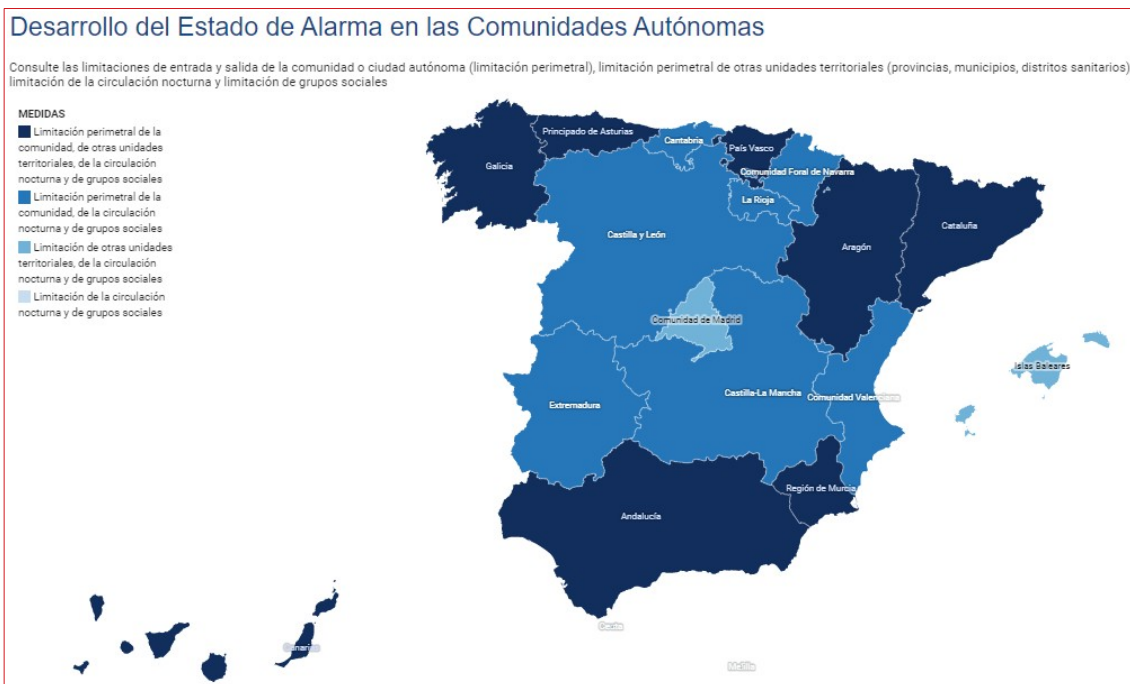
Desarrollo del Estado de Alarma en las Comunidades Autónomas

Consulte las limitaciones de entrada y salida de la comunidad o ciudad autónoma (limitación perimetral), limitación perimetral de otras unidades territoriales (provincias, municipios, distritos sanitarios) limitación de la circulación nocturna y limitación de grupos sociales

MEDIDAS
Limitación perimetral de la comunidad, de otras unidades territoriales, de la circulación nocturna y de grupos sociales
Limitación perimetral de la comunidad, de la circulación nocturna y de grupos sociales
Limitación de otras unidades territoriales, de la circulación nocturna y de grupos sociales
Limitación de la circulación nocturna y de grupos sociales

Principado de Asturias
Cantabria
País Vasco
Galicia
Comunidad Foral de Navarra
La Rioja
Castilla y León
Cataluña
Aragón
Comunidad de Madrid
Islas Baleares
Extremadura
Castilla-La Mancha
Comunidad Valenciana
Región de Murcia
Andalucía
Ceuta
Canarias
Melilla